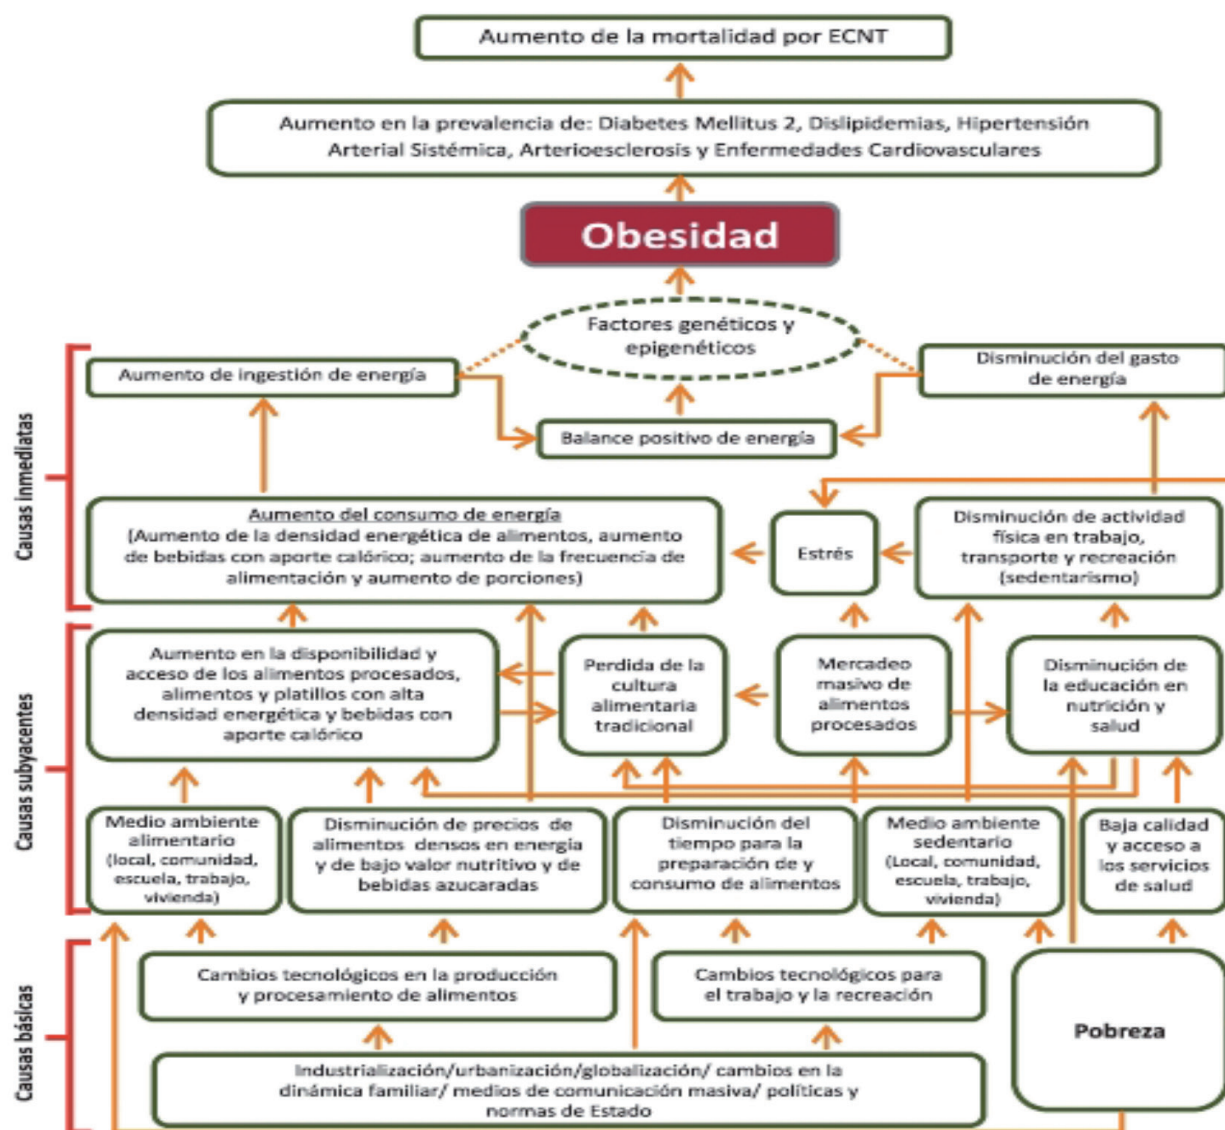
Aumento de la mortalidad por ECNT

Aumento en la prevalencia de: Diabetes Mellitus 2, Dislipidemias, Hipertensión Arterial Sistémica, Arterioesclerosis y Enfermedades Cardiovasculares

Obesidad

Factores genéticos y epigenéticos

Causas inmediatas

Aumento de ingestión de energía

Disminución del gasto de energía

Balance positivo de energía

Aumento del consumo de energía (Aumento de la densidad energética de alimentos, aumento de bebidas con aporte calórico; aumento de la frecuencia de alimentación y aumento de porciones)

Estrés

Disminución de actividad física en trabajo, transporte y recreación (sedentarismo)

Causas subyacentes

Aumento en la disponibilidad y acceso de los alimentos procesados, alimentos y platillos con alta densidad energética y bebidas con aporte calórico

Perdida de la cultura alimentaria tradicional

Mercadeo masivo de alimentos procesados

Disminución de la educación en nutrición y salud

Medio ambiente alimentario (local, comunidad, escuela, trabajo, vivienda)

Disminución de precios de alimentos densos en energía y de bajo valor nutritivo y de bebidas azucaradas

Disminución del tiempo para la preparación de y consumo de alimentos

Medio ambiente sedentario (Local, comunidad, escuela, trabajo, vivienda)

Baja calidad y acceso a los servicios de salud

Causas básicas

Cambios tecnológicos en la producción y procesamiento de alimentos

Cambios tecnológicos para el trabajo y la recreación

Pobreza

Industrialización/urbanización/globalización/ cambios en la dinámica familiar/ medios de comunicación masiva/ políticas y normas de Estado